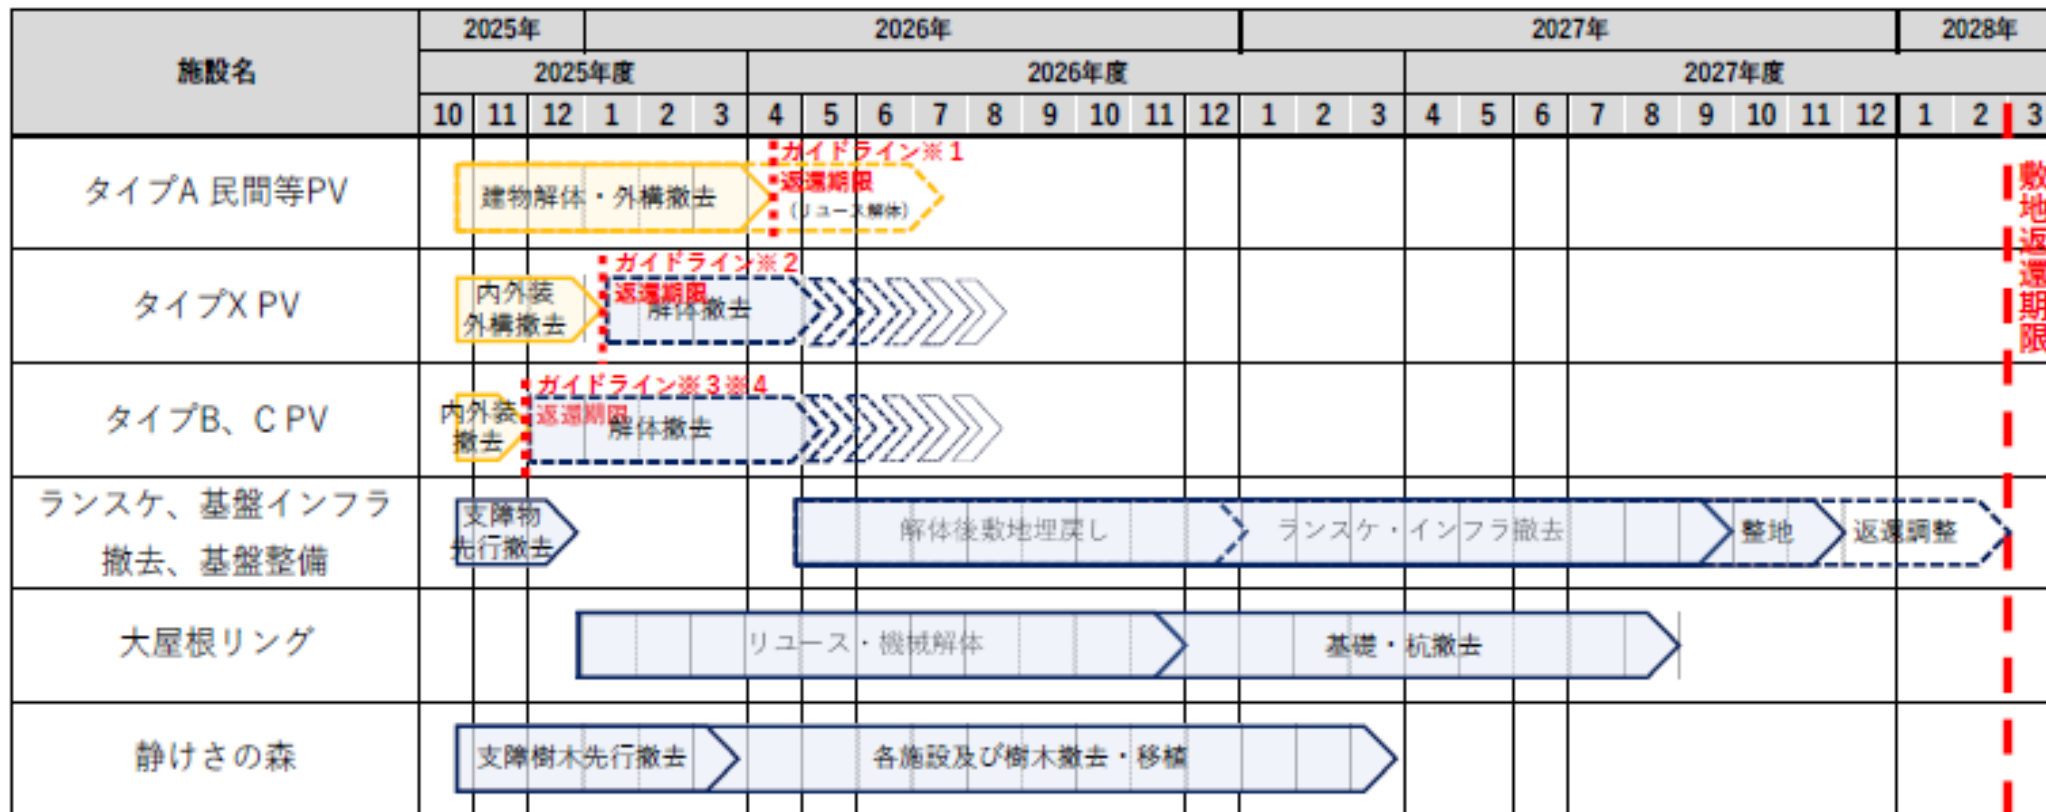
| 施設名 | 2025年 | | | 2026年 | | | | | | | | | | | | 2027年 | | | | | | | | | | | | 2028年 | | |
|---|---|---|---|---|---|---|---|---|---|---|---|---|---|---|---|---|---|---|---|---|---|---|---|---|---|---|---|---|---|---|
| | 2025年度 | | | | | | 2026年度 | | | | | | | | | | | | 2027年度 | | | | | | | | | | | |
| | 10 | 11 | 12 | 1 | 2 | 3 | 4 | 5 | 6 | 7 | 8 | 9 | 10 | 11 | 12 | 1 | 2 | 3 | 4 | 5 | 6 | 7 | 8 | 9 | 10 | 11 | 12 | 1 | 2 | 3 |
| タイプA 民間等PV | 建物解体・外構撤去 ガイドライン※1 返還期限 (リユース解体) | | | | | | | | | | | | | | | | | | | | | | | | | | | | | |
| タイプX PV | 内外装 外構撤去 ガイドライン※2 返還期限 解体撤去 | | | | | | | | | | | | | | | | | | | | | | | | | | | | | |
| タイプB、C PV | 内外装 撤去 ガイドライン※3※4 返還期限 解体撤去 | | | | | | | | | | | | | | | | | | | | | | | | | | | | | |
| ランスケ、基盤インフラ撤去、基盤整備 | 支障物 先行撤去 解体後敷地埋戻し ランスケ・インフラ撤去 整地 返還調整 | | | | | | | | | | | | | | | | | | | | | | | | | | | | | |
| 大屋根リング | リユース・機械解体 基礎・杭撤去 | | | | | | | | | | | | | | | | | | | | | | | | | | | | | |
| 静けさの森 | 支障樹木先行撤去 各施設及び樹木撤去・移植 | | | | | | | | | | | | | | | | | | | | | | | | | | | | | |

敷地返還期限